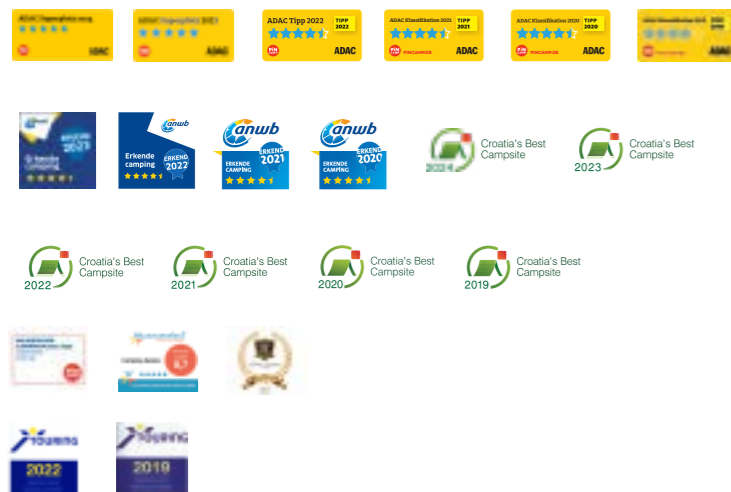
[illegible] ADAC

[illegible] ADAC

ADAC Tipp 2022 TIPP 2022 ADAC

ADAC Klassifikation 2021 TIPP 2021 PINCAMPING ADAC

ADAC Klassifikation 2020 TIPP 2020 PINCAMPING ADAC

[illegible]

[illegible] 2023

anwb Erkende camping ERKEND 2022

anwb ERKENDE CAMPING ERKEND 2021

anwb ERKENDE CAMPING ERKEND 2020

2024 Croatia's Best Campsite

2023 Croatia's Best Campsite

2022 Croatia's Best Campsite

2021 Croatia's Best Campsite

2020 Croatia's Best Campsite

2019 Croatia's Best Campsite

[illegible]

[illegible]

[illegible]

TOURING 2022

TOURING 2019